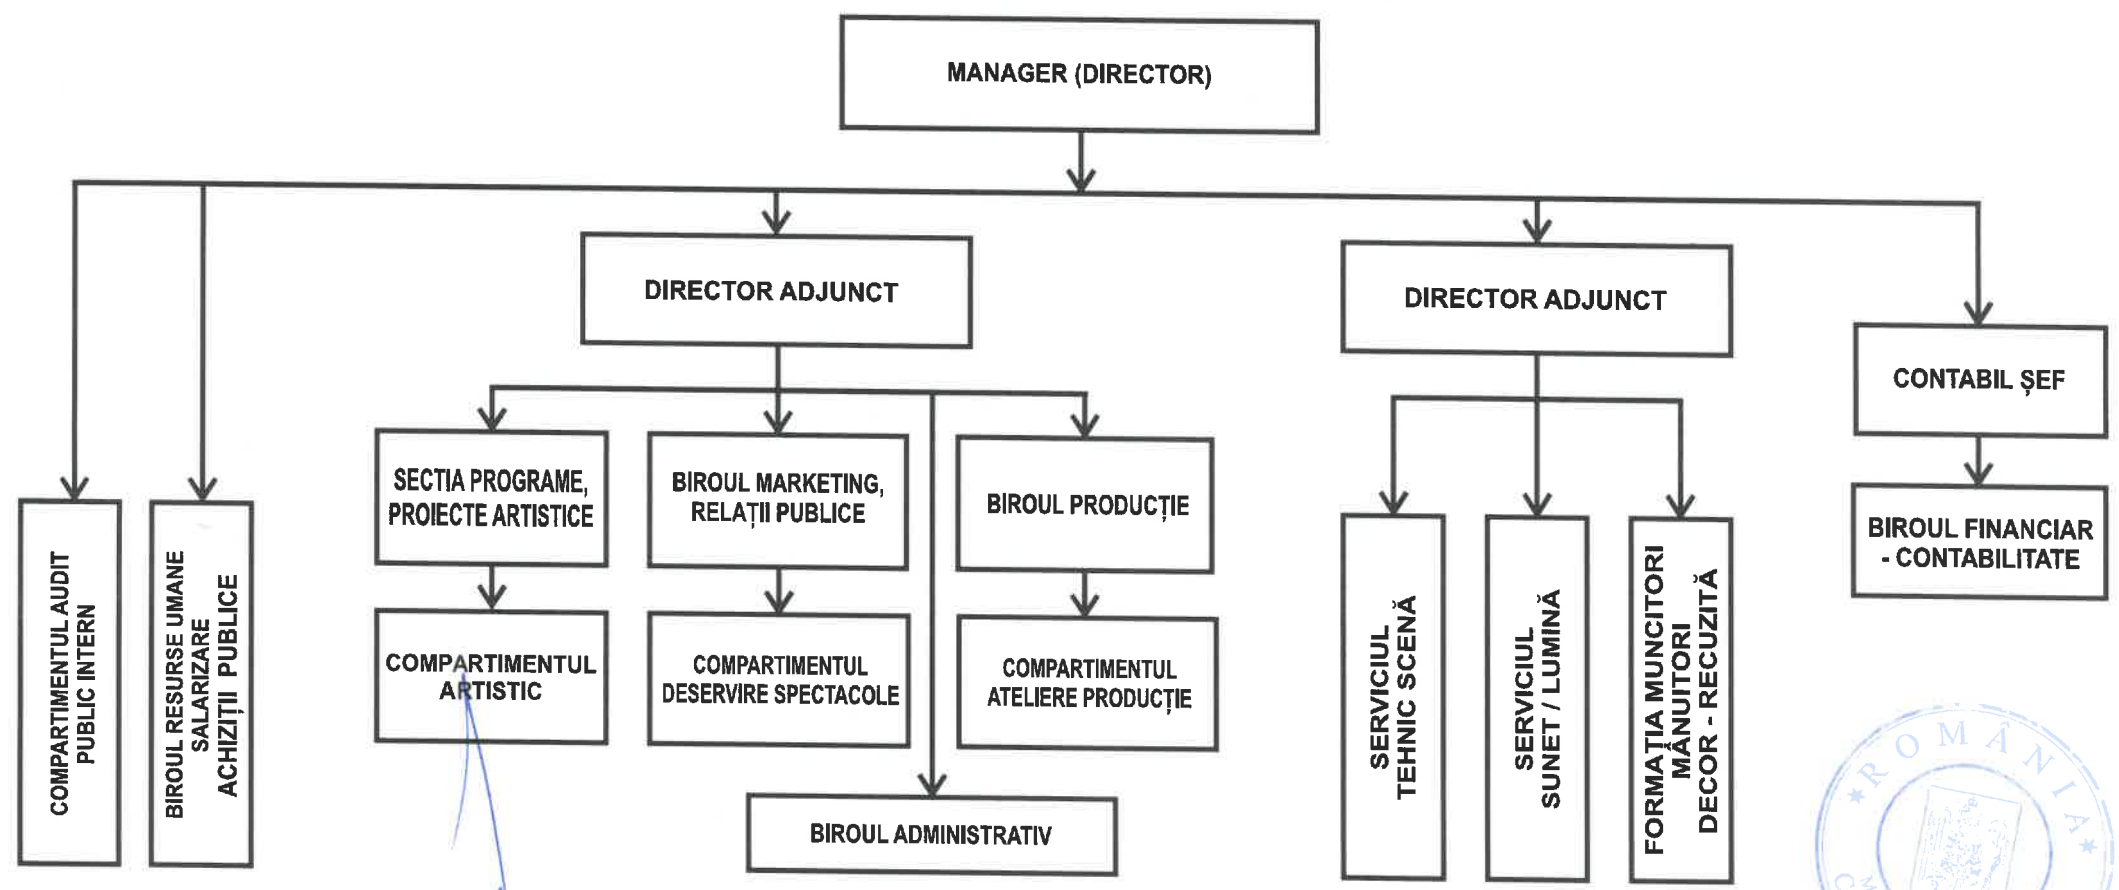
MANAGER (DIRECTOR)

COMPARTIMENTUL AUDIT PUBLIC INTERN

BIROUL RESURSE UMANE SALARIZARE ACHIZIȚII PUBLICE

DIRECTOR ADJUNCT

SECTIA PROGRAME, PROIECTE ARTISTICE

COMPARTIMENTUL ARTISTIC

BIROUL MARKETING, RELAȚII PUBLICE

COMPARTIMENTUL DESERVIRE SPECTACOLE

BIROUL PRODUCȚIE

COMPARTIMENTUL ATELIERE PRODUCȚIE

BIROUL ADMINISTRATIV

DIRECTOR ADJUNCT

SERVICIUL TEHNIC SCENĂ

SERVICIUL SUNET / LUMINĂ

FORMAȚIA MUNCITORI MÂNUITORI DECOR - RECUZITĂ

CONTABIL ŞEF

BIROUL FINANCIAR - CONTABILITATE

ROMÂNIA